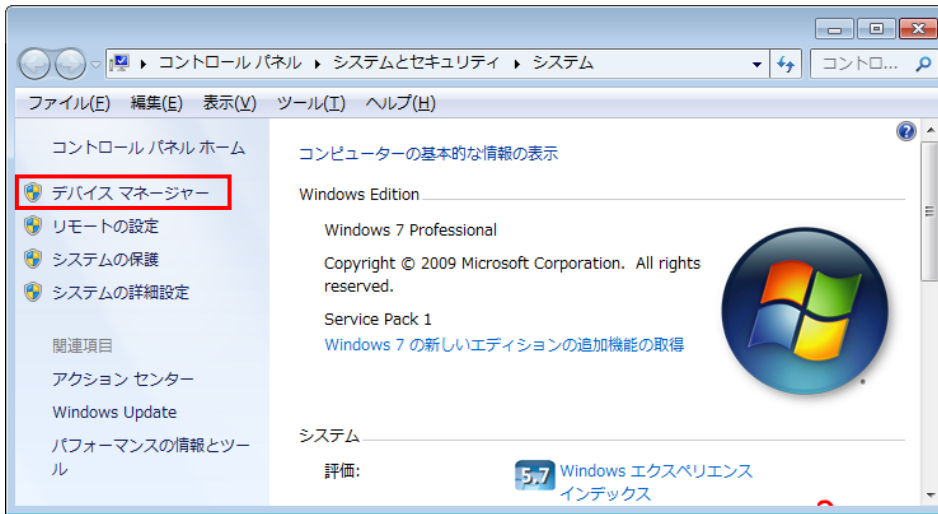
コントロール パネル ▸ システムとセキュリティ ▸ システム

コントロ...

ファイル(F) 編集(E) 表示(V) ツール(T) ヘルプ(H)

コントロール パネル ホーム

デバイス マネージャー

リモートの設定

システムの保護

システムの詳細設定

関連項目

アクション センター

Windows Update

パフォーマンスの情報とツール

コンピューターの基本的な情報の表示

Windows Edition

Windows 7 Professional

Copyright © 2009 Microsoft Corporation. All rights reserved.

Service Pack 1

Windows 7 の新しいエディションの追加機能の取得

システム

評価:

5.7

Windows エクスペリエンス インデックス